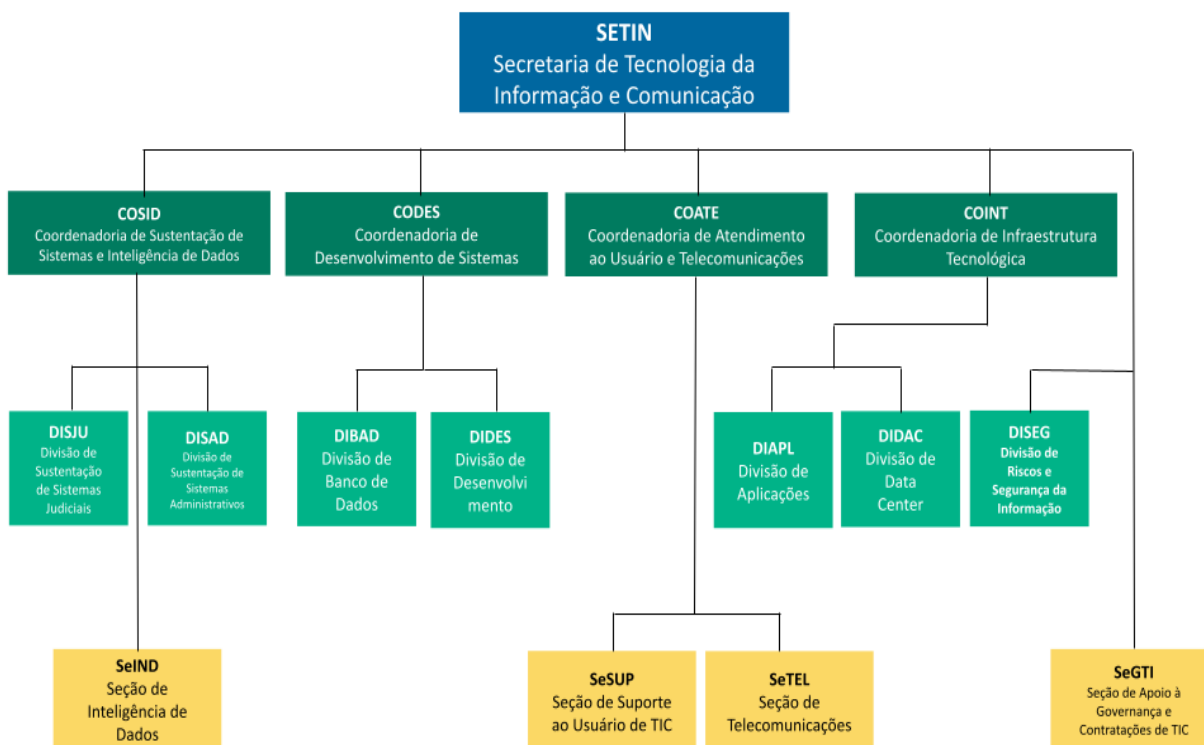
SETIN
Secretaria de Tecnologia da Informação e Comunicação

COSID
Coordenadoria de Sustentação de Sistemas e Inteligência de Dados

CODES
Coordenadoria de Desenvolvimento de Sistemas

COATE
Coordenadoria de Atendimento ao Usuário e Telecomunicações

COINT
Coordenadoria de Infraestrutura Tecnológica

DISJU
Divisão de Sustentação de Sistemas Judiciais

DISAD
Divisão de Sustentação de Sistemas Administrativos

DIBAD
Divisão de Banco de Dados

DIDES
Divisão de Desenvolvimento

DIAPL
Divisão de Aplicações

DIDAC
Divisão de Data Center

DISEG
Divisão de Riscos e Segurança da Informação

SeIND
Seção de Inteligência de Dados

SeSUP
Seção de Suporte ao Usuário de TIC

SeTEL
Seção de Telecomunicações

SeGTI
Seção de Apoio à Governança e Contratações de TIC